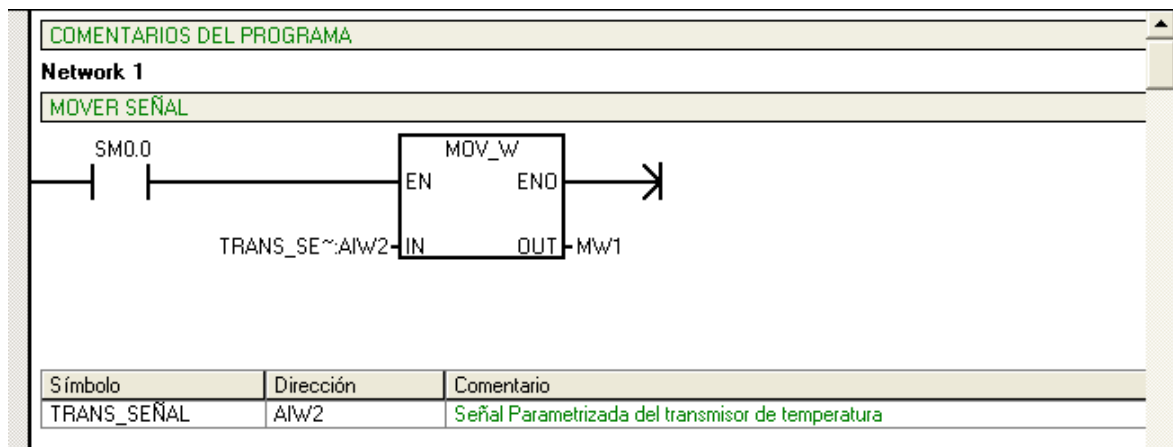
COMENTARIOS DEL PROGRAMA

Network 1

MOVER SEÑAL

SM0.0

MOV_W

EN

ENO

TRANS_SE~:AIW2

IN

OUT

MW1

| Símbolo | Dirección | Comentario |
|---|---|---|
| TRANS_SEÑAL | AIW2 | Señal Parametrizada del transmisor de temperatura |